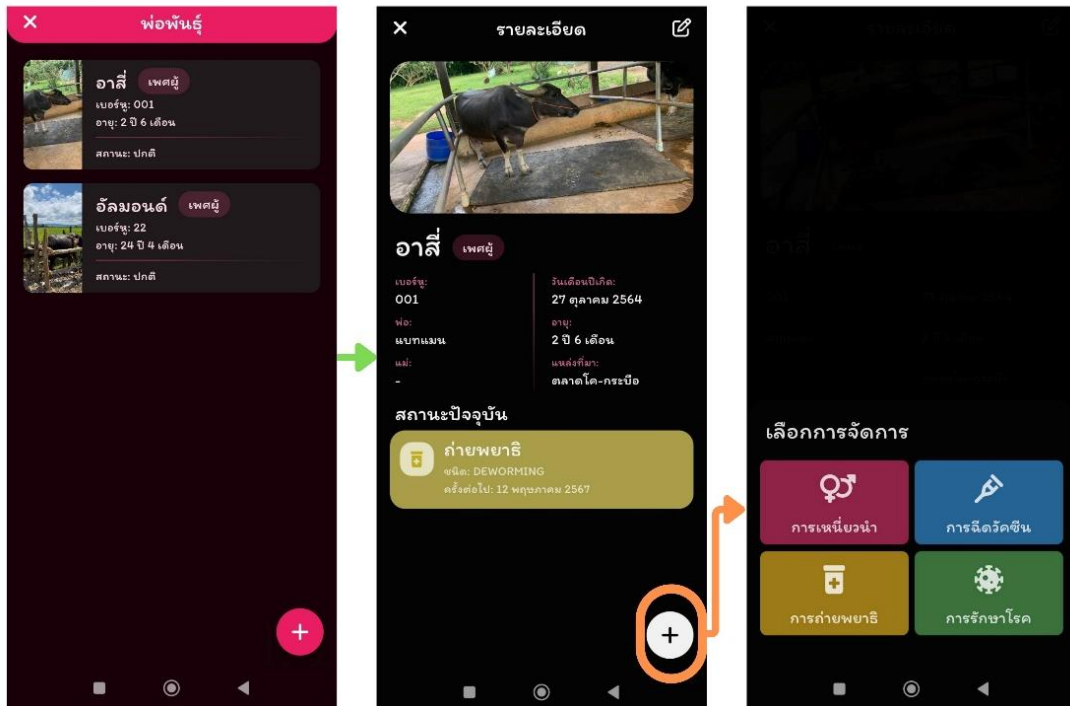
พ่อพันธุ์

อาสี่ เพศผู้
เบอร์หู: 001
อายุ: 2 ปี 6 เดือน
สถานะ: ปกติ

อัลมอนด์ เพศผู้
เบอร์หู: 22
อายุ: 24 ปี 4 เดือน
สถานะ: ปกติ

+

รายละเอียด

อาสี่ เพศผู้

เบอร์หู:
001
พ่อ:
แบทแมน
แม่:
-

วันเดือนปีเกิด:
27 ตุลาคม 2564
อายุ:
2 ปี 6 เดือน
แหล่งที่มา:
ตลาดโค-กระบือ

สถานะปัจจุบัน

ถ่ายพยาธิ
ชนิด: DEWORMING
ครั้งต่อไป: 12 พฤษภาคม 2567

+

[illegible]

เลือกการจัดการ

การเหนี่ยวนำ
การฉีดวัคซีน
การถ่ายพยาธิ
การรักษาโรค